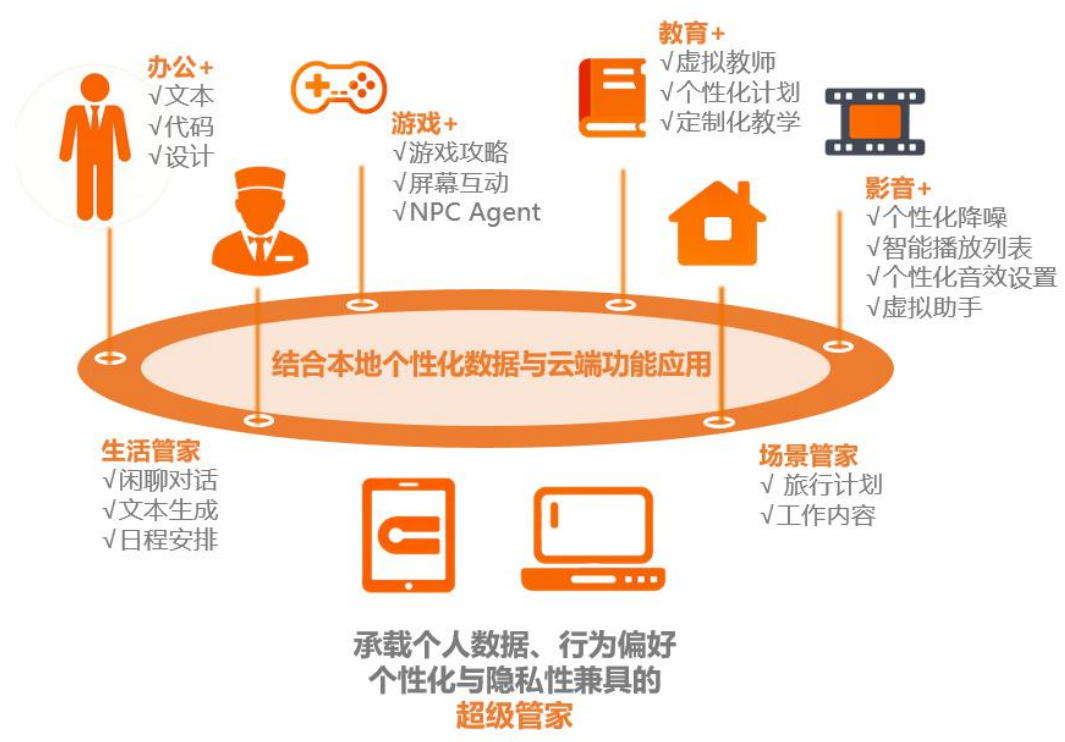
办公+
√文本
√代码
√设计

游戏+
√游戏攻略
√屏幕互动
√NPC Agent

教育+
√虚拟教师
√个性化计划
√定制化教学

影音+
√个性化降噪
√智能播放列表
√个性化音效设置
√虚拟助手

结合本地个性化数据与云端功能应用

生活管家
√闲聊对话
√文本生成
√日程安排

场景管家
√ 旅行计划
√工作内容

承载个人数据、行为偏好
个性化与隐私性兼具的
超级管家